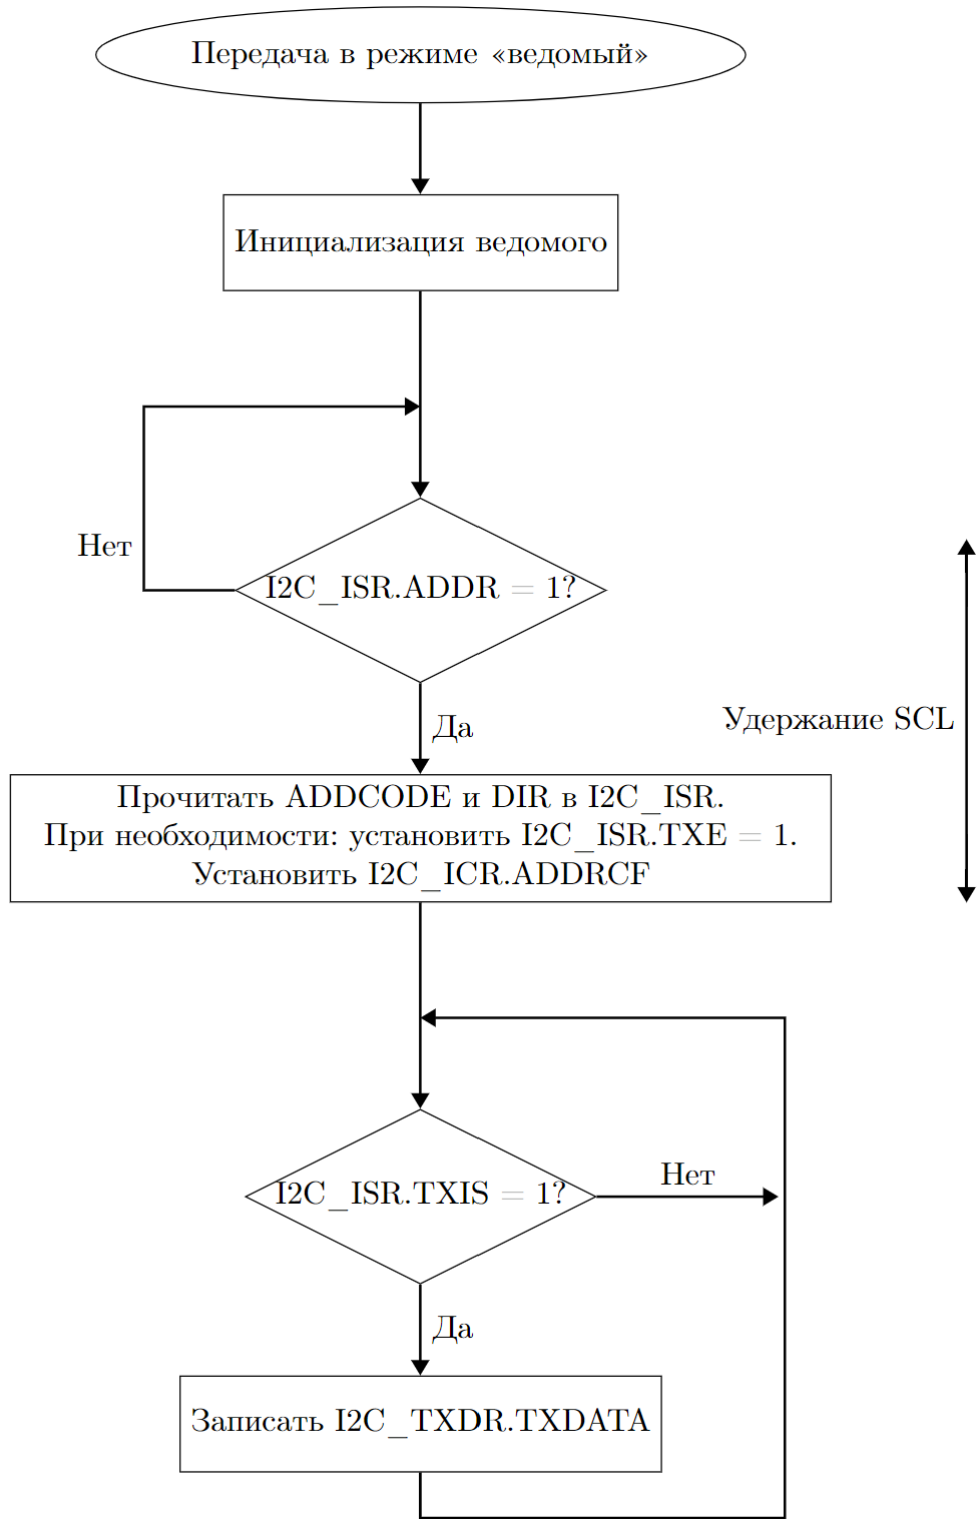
Передача в режиме «ведомый»

Инициализация ведомого

Нет

I2C_ISR.ADDR = 1?

Да

Удержание SCL

Прочитать ADDCODE и DIR в I2C_ISR.
При необходимости: установить I2C_ISR.TXE = 1.
Установить I2C_ICR.ADDRCF

I2C_ISR.TXIS = 1?

Нет

Да

Записать I2C_TXDR.TXDATA